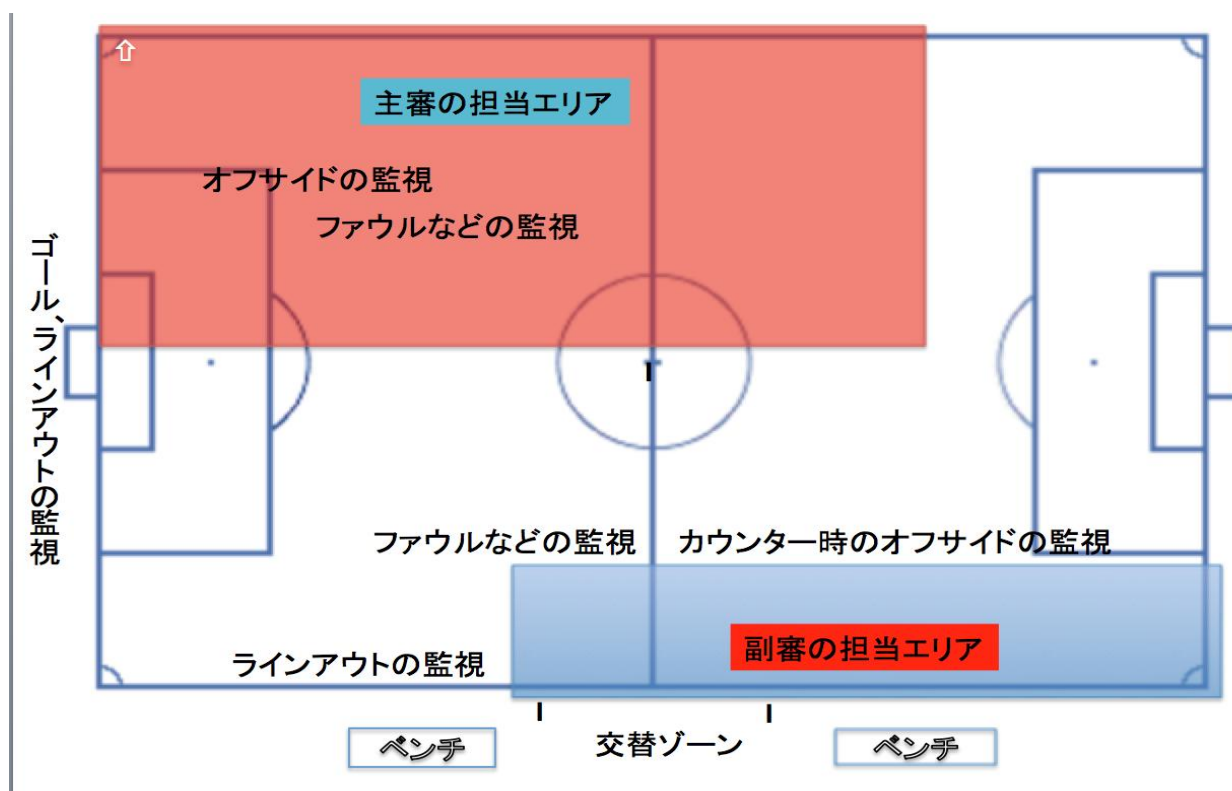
⇧

主審の担当エリア

オフサイドの監視

ファウルなどの監視

ゴール、ラインアウトの監視

ファウルなどの監視

カウンター時のオフサイドの監視

副審の担当エリア

ラインアウトの監視

ベンチ

交替ゾーン

ベンチ